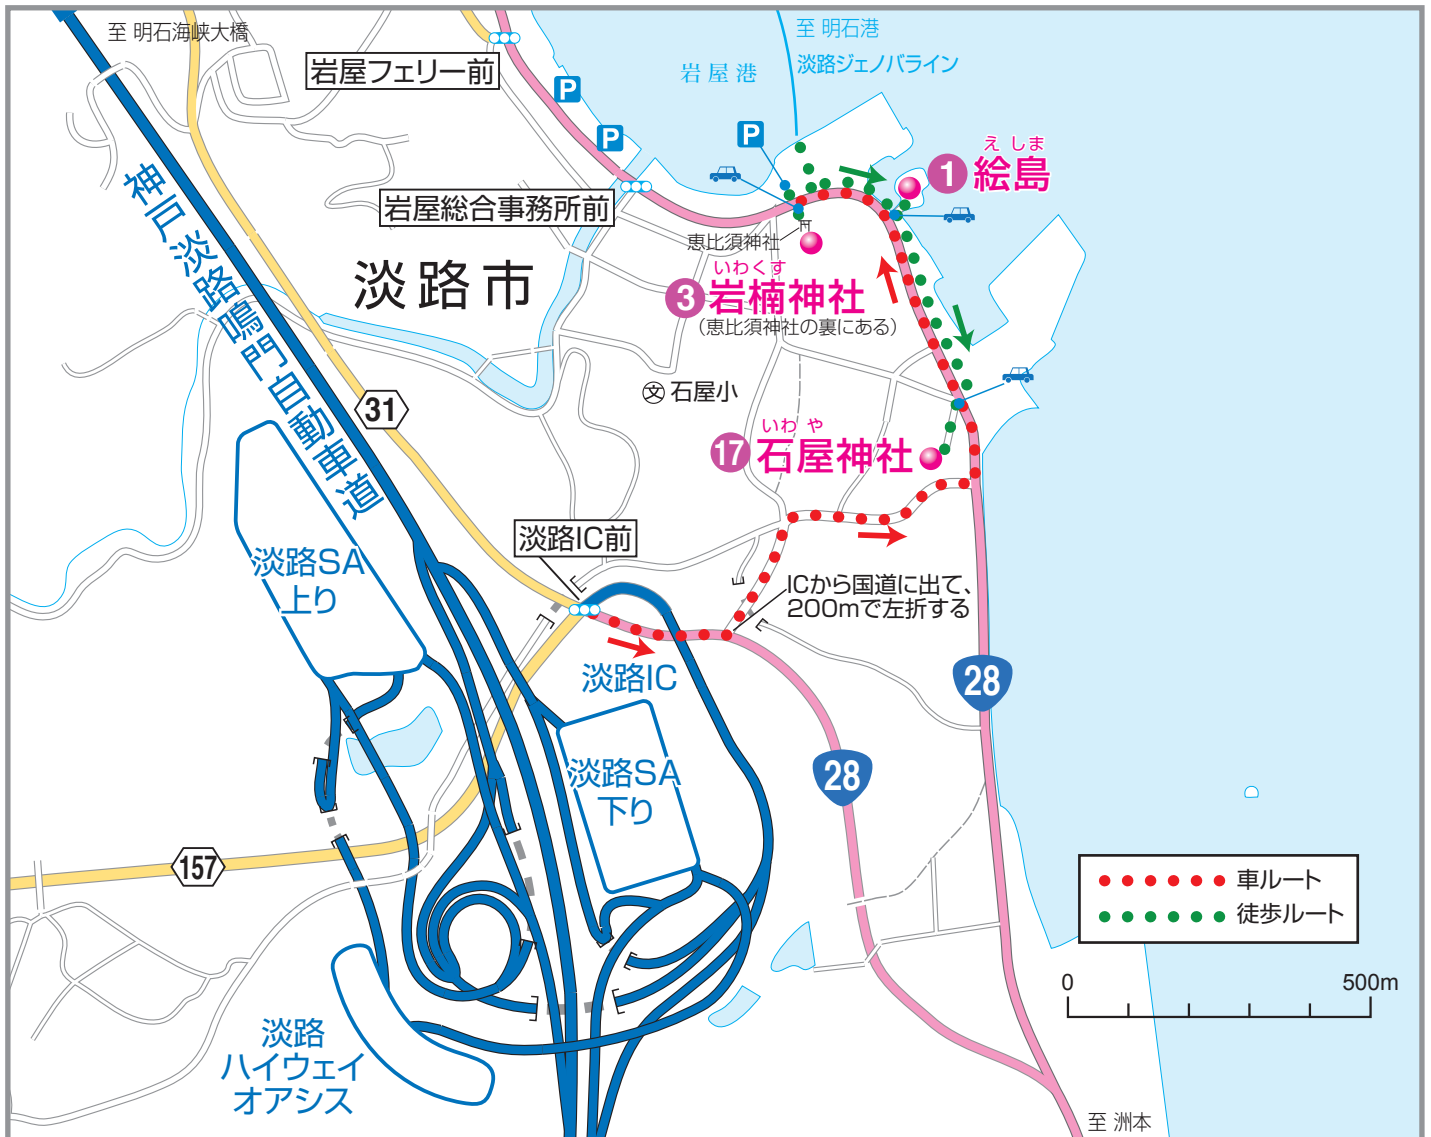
至 明石海峡大橋

岩屋フェリー前

至 明石港

淡路ジェノバライン

岩屋港

P

P

P

えしま
1 絵島

岩屋総合事務所前

恵比須神社

いわくす
3 岩楠神社
（恵比須神社の裏にある）

淡路市

神戸淡路鳴門自動車道

31

石屋小

いわや
17 石屋神社

淡路SA
上り

淡路IC前

ICから国道に出て、200mで左折する

淡路IC

28

淡路SA
下り

28

157

淡路
ハイウェイ
オアシス

車ルート

徒歩ルート

0

500m

至 洲本